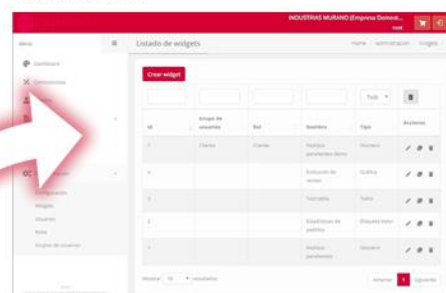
INDUSTRIAS MURANO (Empresa Demost...

Menú

Dashboard

Comisiones

Configuración

Widgets

Usuarios

Roles

Grupos de usuarios

Listado de widgets

Home / Administración / Widgets

Crear widget

Todo

| Id | Grupo de usuarios | Rol | Nombre | Tipo | Acciones |
|---|---|---|---|---|---|
| 1 | Clientes | Clientes | Pedidos pendientes demo | Número | |
| 4 | | | Evolución de ventas | Gráfica | |
| 3 | | | Test tabla | Tabla | |
| 2 | | | Estadísticas de pedidos | Etiqueta-Valor | |
| 1 | | | Pedidos pendientes | Número | |

Mostrar 10 resultados

Anterior 1 Siguiente